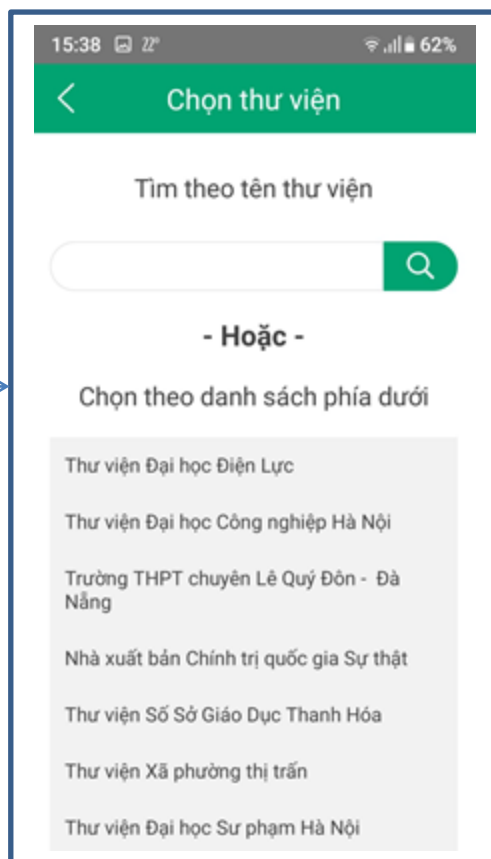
15:38 22° 62%

Chọn thư viện

Tìm theo tên thư viện

- Hoặc -

Chọn theo danh sách phía dưới

Thư viện Đại học Điện Lực

Thư viện Đại học Công nghiệp Hà Nội

Trường THPT chuyên Lê Quý Đôn - Đà Nẵng

Nhà xuất bản Chính trị quốc gia Sự thật

Thư viện Số Sở Giáo Dục Thanh Hóa

Thư viện Xã phường thị trấn

Thư viện Đại học Sư phạm Hà Nội